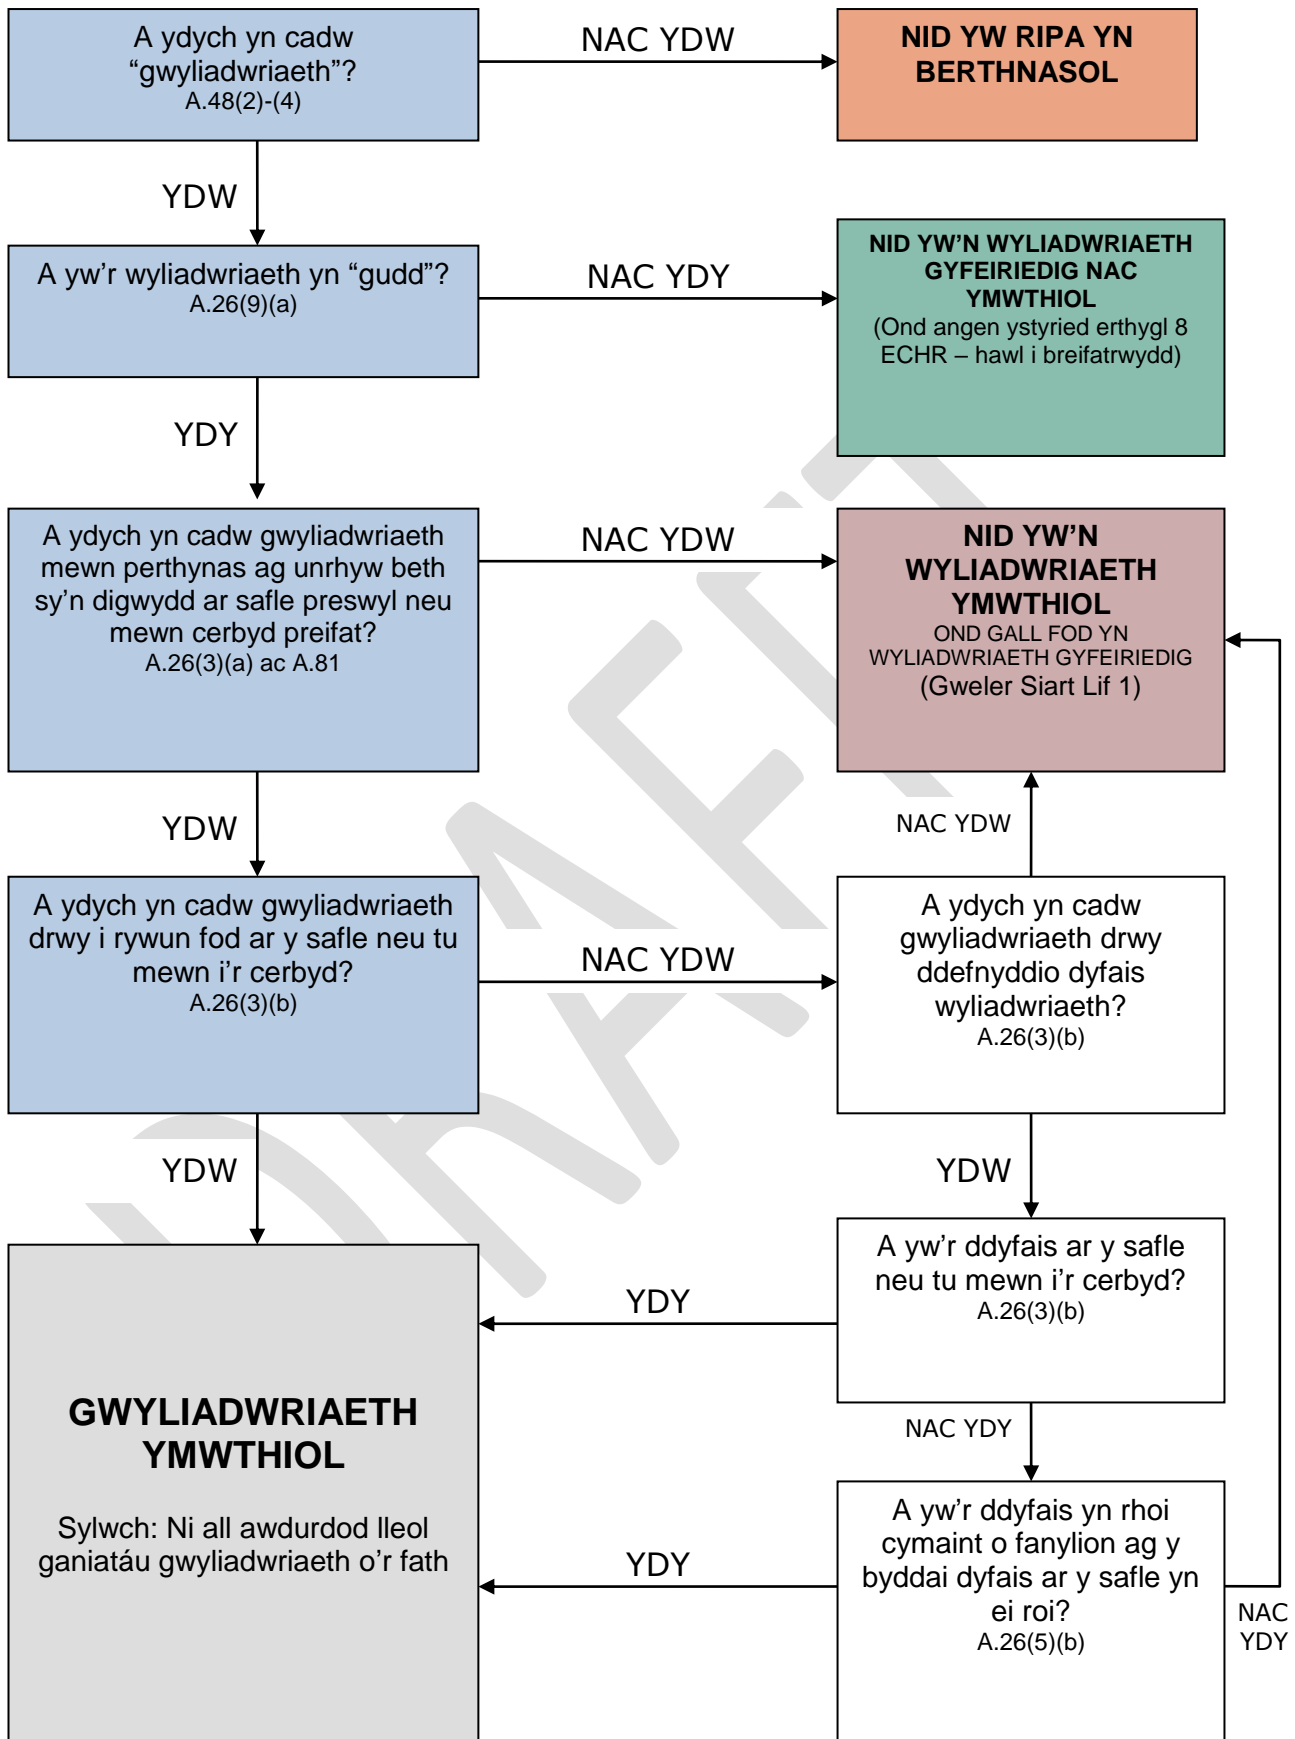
A ydych yn cadw "gwyliadwriaeth"?
A.48(2)-(4)

NAC YDW

NID YW RIPA YN BERTHNASOL

YDW

A yw'r wyliadwriaeth yn "gudd"?
A.26(9)(a)

NAC YDY

NID YW'N WYLIADWRIAETH GYFEIRIEDIG NAC YMWTHIOL
(Ond angen ystyried erthygl 8 ECHR – hawl i breifatrwydd)

YDY

A ydych yn cadw gwyliadwriaeth mewn perthynas ag unrhyw beth sy'n digwydd ar safle preswyl neu mewn cerbyd preifat?
A.26(3)(a) ac A.81

NAC YDW

NID YW'N WYLIADWRIAETH YMWTHIOL
OND GALL FOD YN WYLIADWRIAETH GYFEIRIEDIG
(Gweler Siart Lif 1)

YDW

NAC YDW

A ydych yn cadw gwyliadwriaeth drwy i rywun fod ar y safle neu tu mewn i'r cerbyd?
A.26(3)(b)

NAC YDW

A ydych yn cadw gwyliadwriaeth drwy ddefnyddio dyfais wyliadwriaeth?
A.26(3)(b)

YDW

YDW

A yw'r ddyfais ar y safle neu tu mewn i'r cerbyd?
A.26(3)(b)

YDY

GWYLIADWRIAETH YMWTHIOL

Sylwch: Ni all awdurdod lleol ganiatáu gwyliadwriaeth o'r fath

NAC YDY

A yw'r ddyfais yn rhoi cymaint o fanylion ag y byddai dyfais ar y safle yn ei roi?
A.26(5)(b)

YDY

NAC YDY